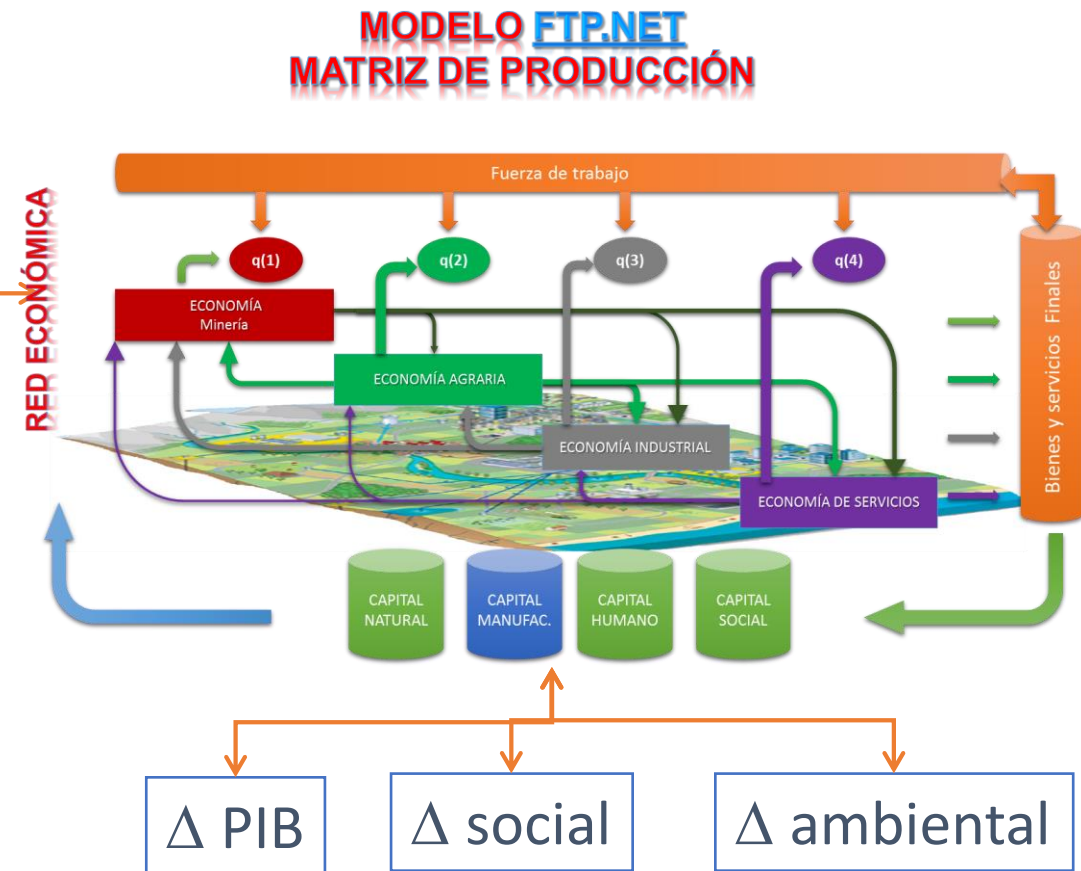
MODELO FTP.NET
MATRIZ DE PRODUCCIÓN

RED ECONÓMICA

Fuerza de trabajo

q(1)

q(2)

q(3)

q(4)

ECONOMÍA
Minería

ECONOMÍA AGRARIA

ECONOMÍA INDUSTRIAL

ECONOMÍA DE SERVICIOS

Bienes y servicios Finales

CAPITAL NATURAL

CAPITAL MANUFAC.

CAPITAL HUMANO

CAPITAL SOCIAL

$\Delta$ PIB

$\Delta$ social

$\Delta$ ambiental